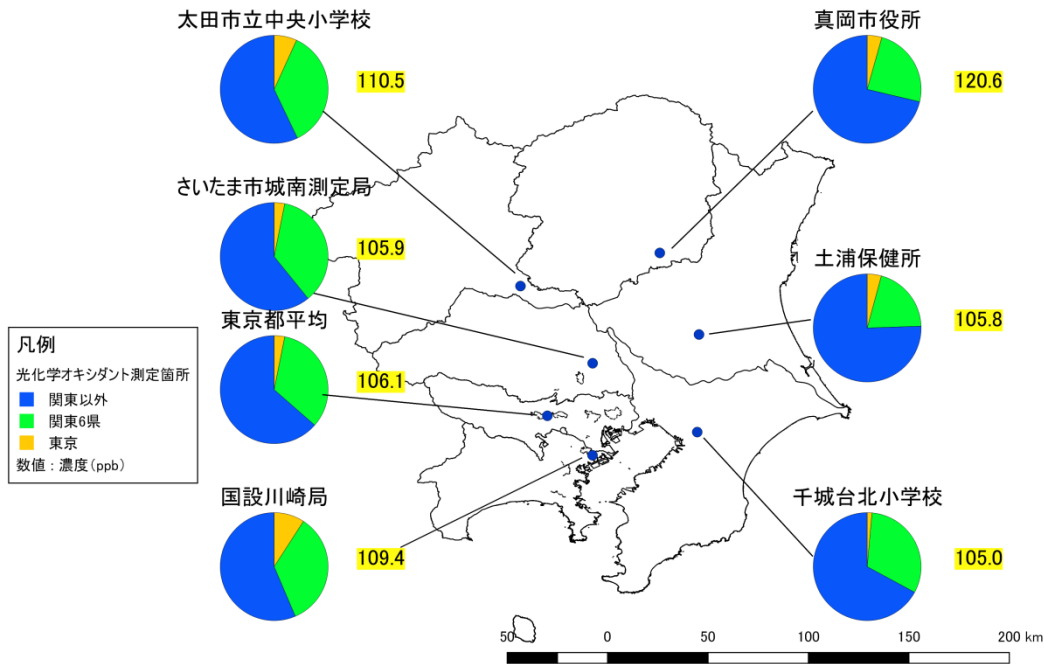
太田市立中央小学校

110.5

真岡市役所

120.6

さいたま市城南測定局

105.9

土浦保健所

105.8

東京都平均

106.1

凡例
光化学オキシダント測定箇所
関東以外
関東6県
東京
数値：濃度（ppb）

国設川崎局

109.4

千城台北小学校

105.0

50 0 50 100 150 200 km